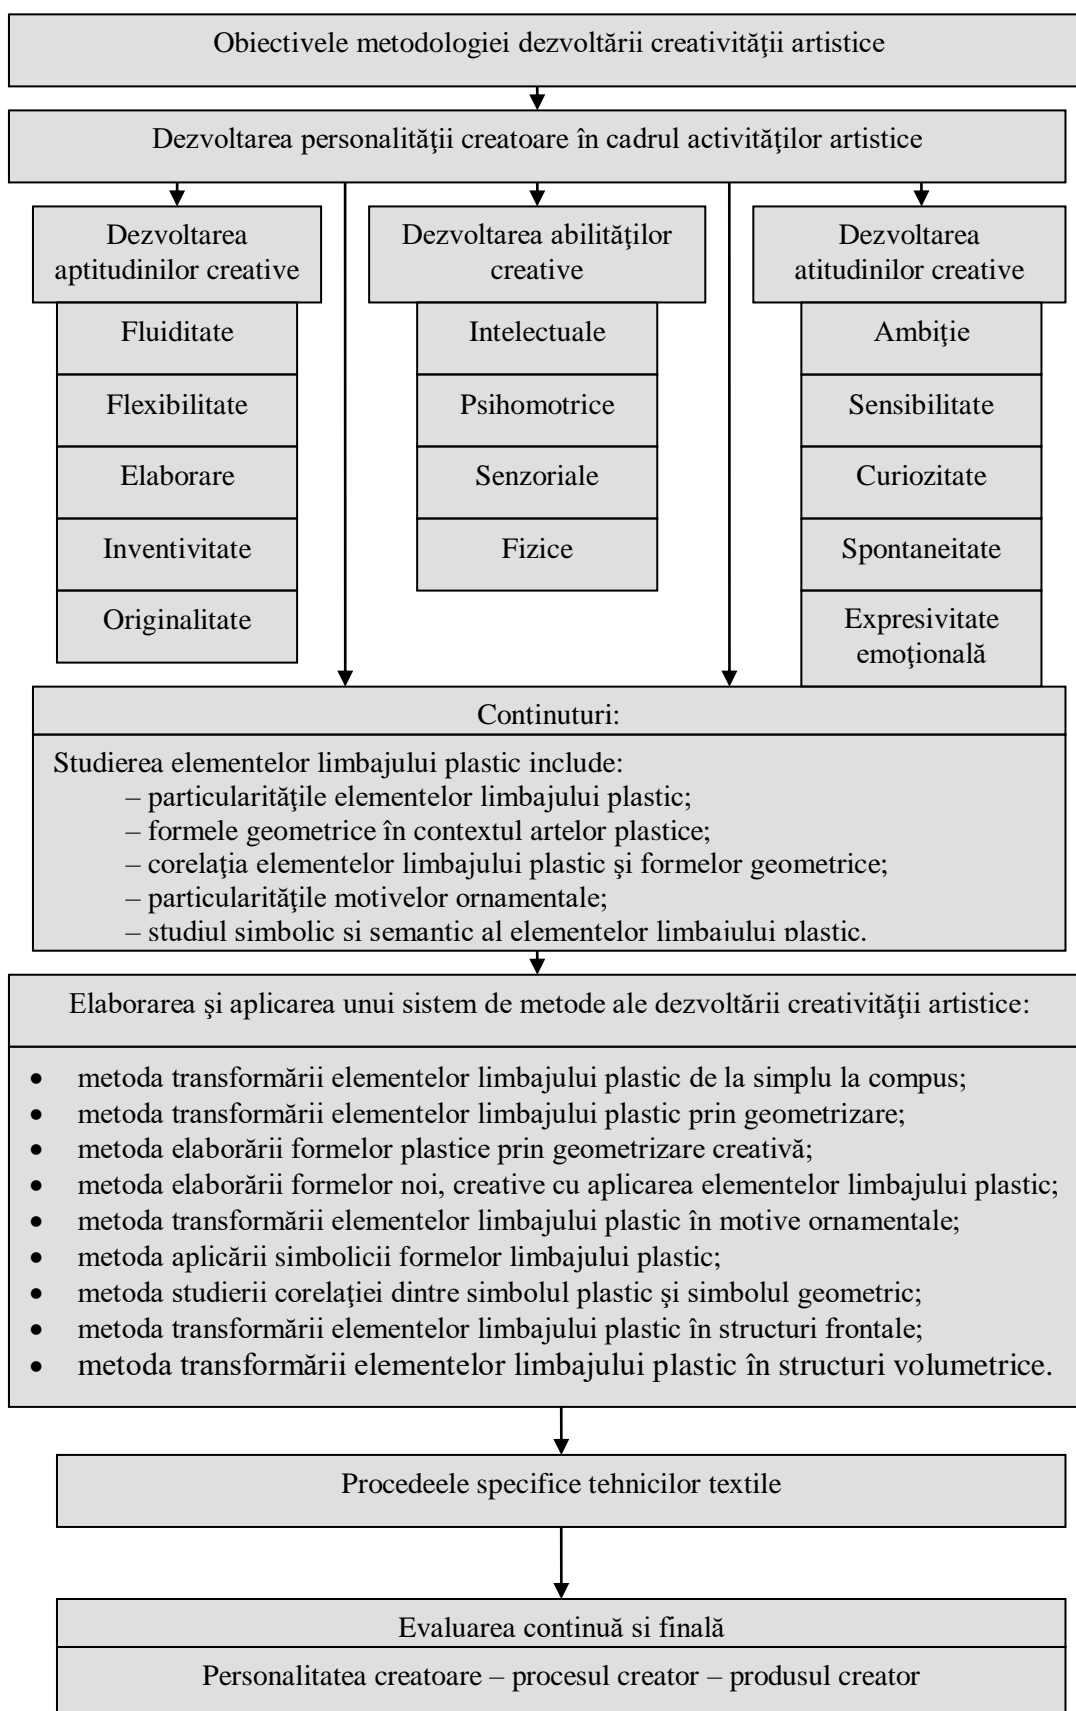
Obiectivele metodologiei dezvoltării creativităţii artistice

Dezvoltarea personalităţii creatoare în cadrul activităţilor artistice

Dezvoltarea aptitudinilor creative

Fluiditate

Flexibilitate

Elaborare

Inventivitate

Originalitate

Dezvoltarea abilităţilor creative

Intelectuale

Psihomotrice

Senzoriale

Fizice

Dezvoltarea atitudinilor creative

Ambiţie

Sensibilitate

Curiozitate

Spontaneitate

Expresivitate emoţională

Continuturi:

Studierea elementelor limbajului plastic include:
– particularităţile elementelor limbajului plastic;
– formele geometrice în contextul artelor plastice;
– corelaţia elementelor limbajului plastic şi formelor geometrice;
– particularităţile motivelor ornamentale;
– studiul simbolic si semantic al elementelor limbajului plastic.

Elaborarea şi aplicarea unui sistem de metode ale dezvoltării creativităţii artistice:

- metoda transformării elementelor limbajului plastic de la simplu la compus;
- metoda transformării elementelor limbajului plastic prin geometrizare;
- metoda elaborării formelor plastice prin geometrizare creativă;
- metoda elaborării formelor noi, creative cu aplicarea elementelor limbajului plastic;
- metoda transformării elementelor limbajului plastic în motive ornamentale;
- metoda aplicării simbolicii formelor limbajului plastic;
- metoda studierii corelaţiei dintre simbolul plastic şi simbolul geometric;
- metoda transformării elementelor limbajului plastic în structuri frontale;
- metoda transformării elementelor limbajului plastic în structuri volumetrice.

Procedeele specifice tehnicilor textile

Evaluarea continuă si finală

Personalitatea creatoare – procesul creator – produsul creator